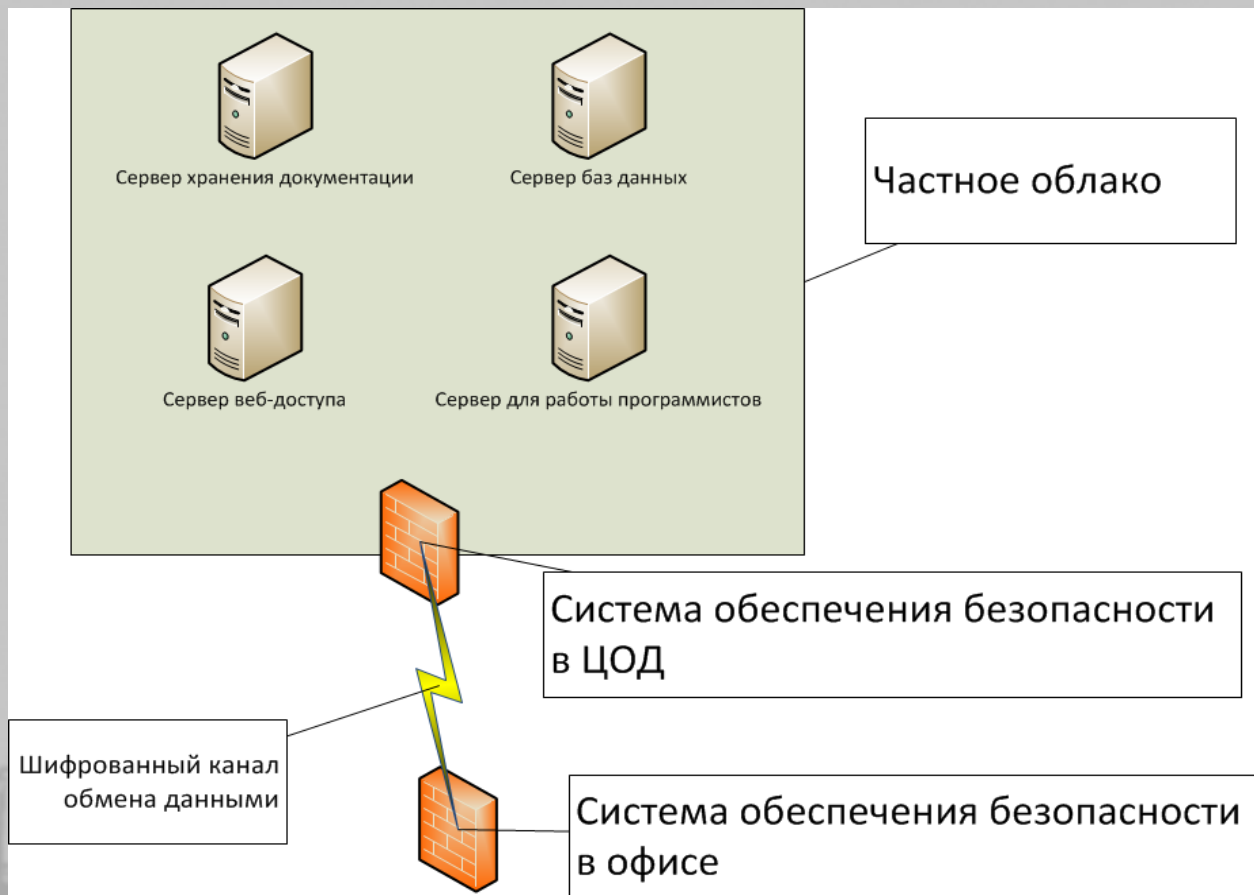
Сервер хранения документации

Сервер баз данных

Частное облако

Сервер веб-доступа

Сервер для работы программистов

Система обеспечения безопасности в ЦОД

Шифрованный канал обмена данными

Система обеспечения безопасности в офисе